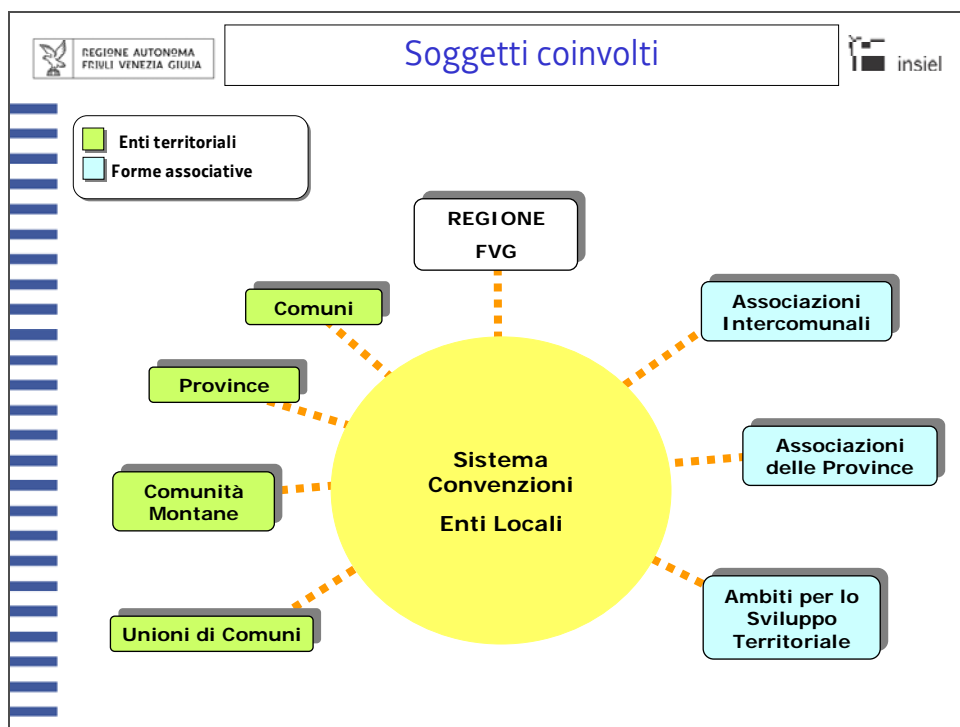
REGIONE AUTONOMA FRIULI VENEZIA GIULIA

Soggetti coinvolti

insiel

Enti territoriali
Forme associative

REGIONE FVG

Comuni

Associazioni Intercomunali

Province

Associazioni delle Province

Sistema Convenzioni Enti Locali

Comunità Montane

Ambiti per lo Sviluppo Territoriale

Unioni di Comuni